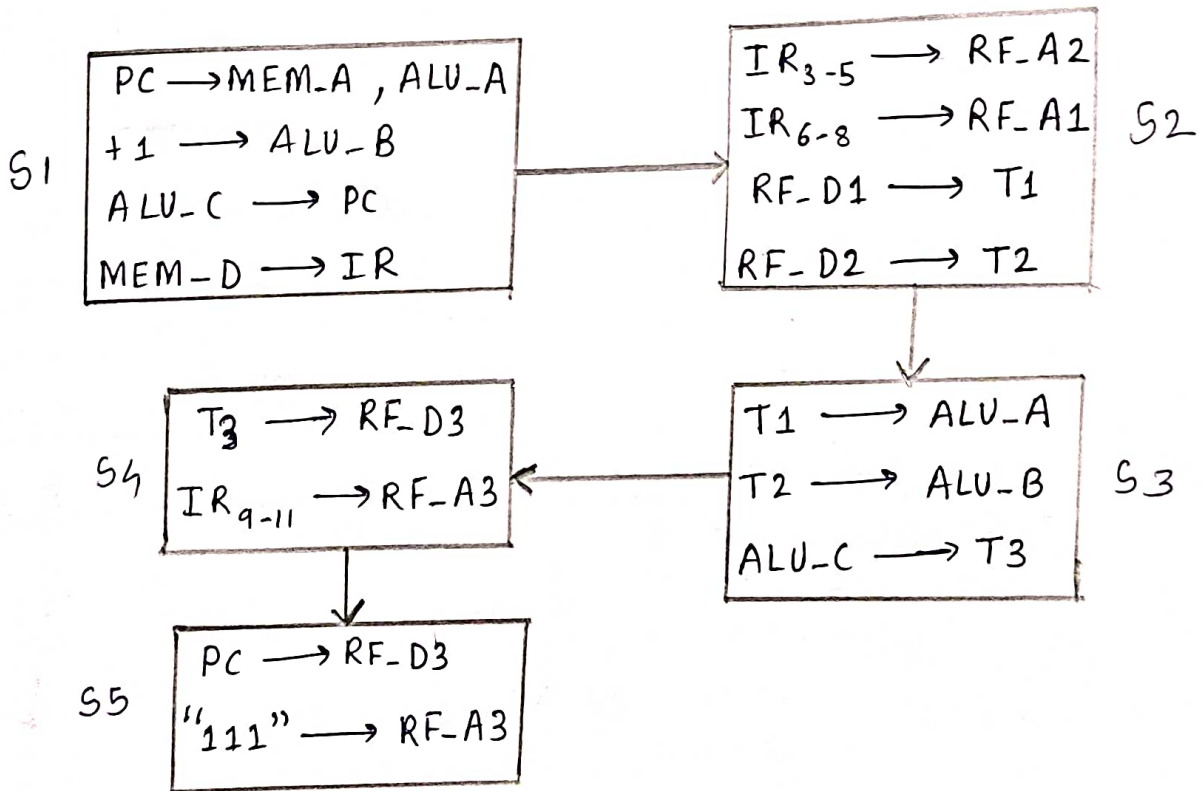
S1
PC $\rightarrow$ MEM_A , ALU_A
+1 $\rightarrow$ ALU_B
ALU_C $\rightarrow$ PC
MEM_D $\rightarrow$ IR

$IR_{3-5}$ $\rightarrow$ RF_A2
$IR_{6-8}$ $\rightarrow$ RF_A1
RF_D1 $\rightarrow$ T1
RF_D2 $\rightarrow$ T2
S2

T1 $\rightarrow$ ALU_A
T2 $\rightarrow$ ALU_B
ALU_C $\rightarrow$ T3
S3

S4
T3 $\rightarrow$ RF_D3
$IR_{9-11}$ $\rightarrow$ RF_A3

S5
PC $\rightarrow$ RF_D3
"111" $\rightarrow$ RF_A3